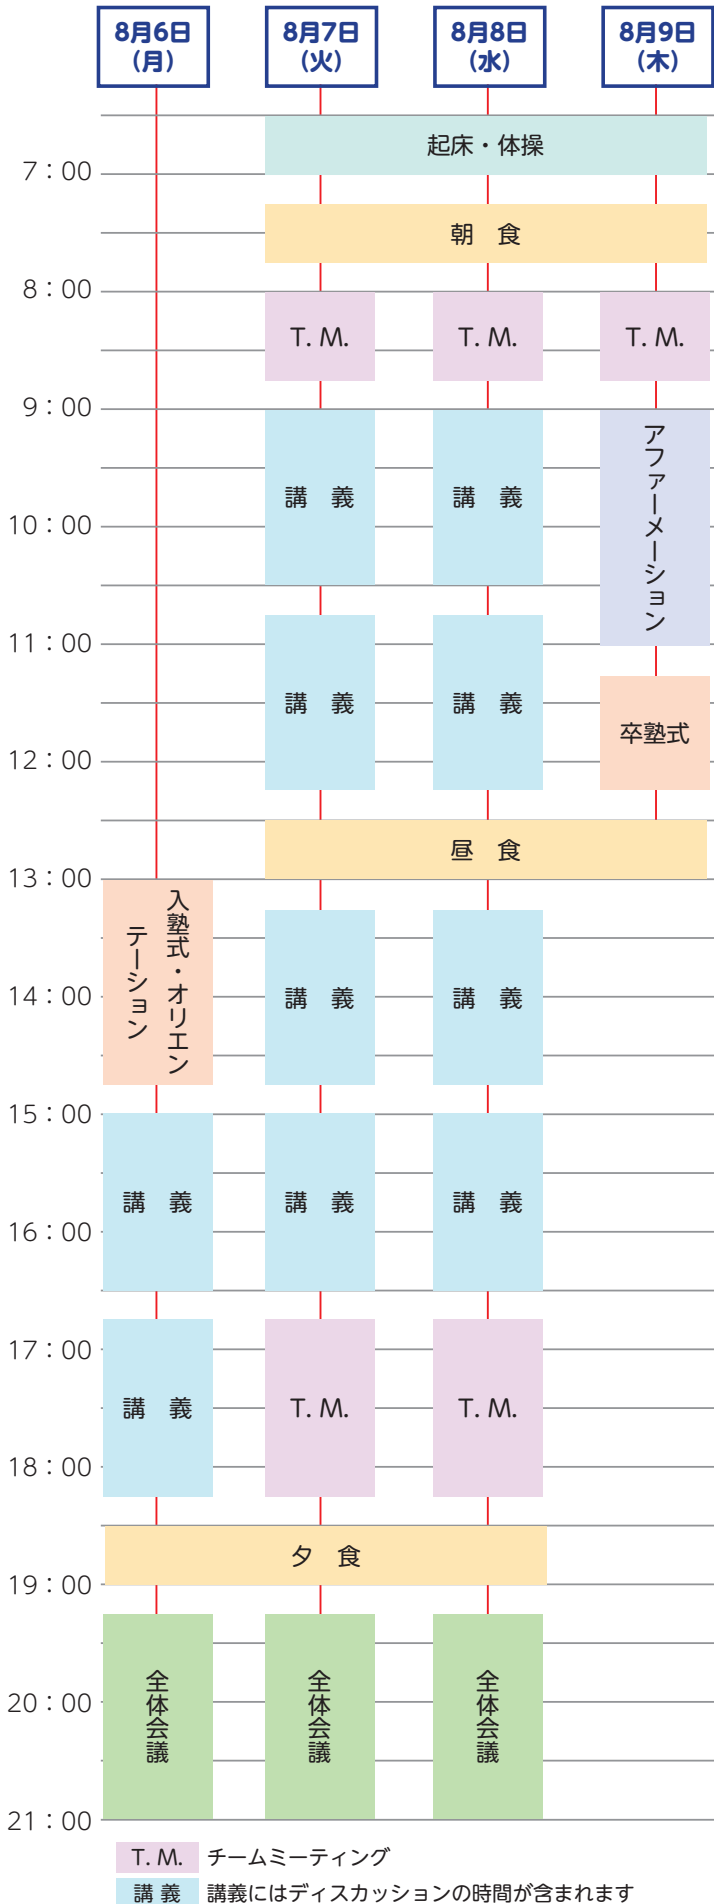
| | 8月6日（月） | 8月7日（火） | 8月8日（水） | 8月9日（木） |
|---|---|---|---|---|
| | | 起床・体操 | 起床・体操 | 起床・体操 |
| 7：00 | | 朝 食 | 朝 食 | 朝 食 |
| 8：00 | | T. M. | T. M. | T. M. |
| 9：00 | | 講 義 | 講 義 | アファーメーション |
| 10：00 | | | | |
| 11：00 | | 講 義 | 講 義 | 卒塾式 |
| 12：00 | | 昼 食 | 昼 食 | 昼 食 |
| 13：00 | 入塾式・オリエンテーション | 講 義 | 講 義 | |
| 14：00 | | | | |
| 15：00 | 講 義 | 講 義 | 講 義 | |
| 16：00 | | | | |
| 17：00 | 講 義 | T. M. | T. M. | |
| 18：00 | 夕 食 | 夕 食 | 夕 食 | |
| 19：00 | 全体会議 | 全体会議 | 全体会議 | |
| 20：00 | | | | |
| 21：00 | | | | |

T. M. チームミーティング
講 義 講義にはディスカッションの時間が含まれます